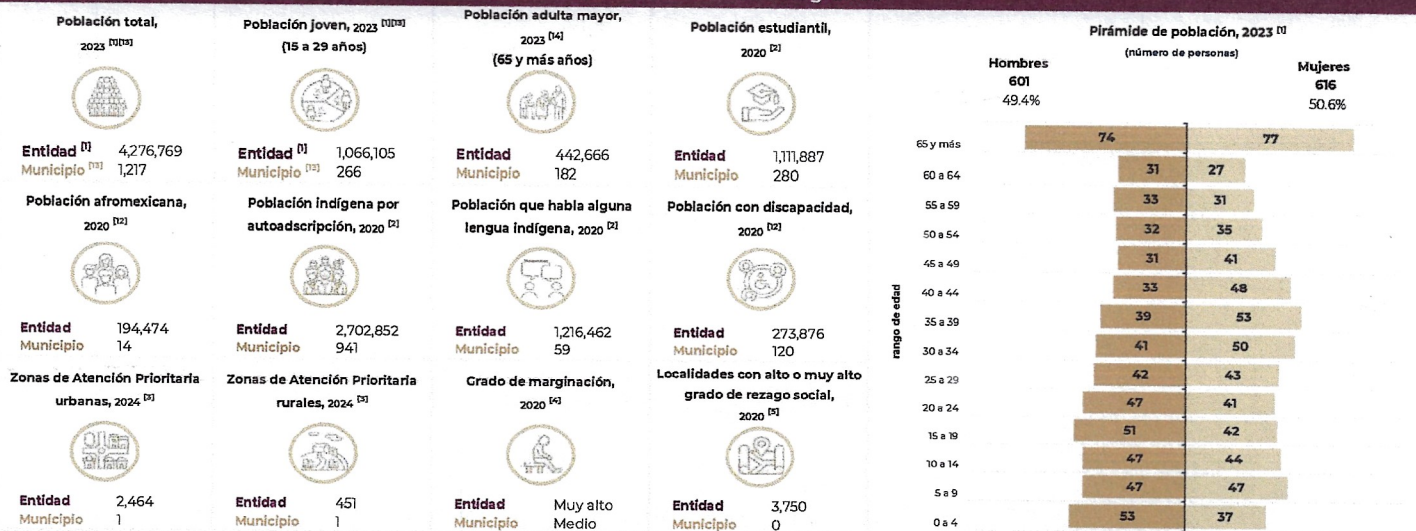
Población total, 2023 [1][13]

Entidad [1] 4,276,769
Municipio [13] 1,217

Población joven, 2023 [1][13] (15 a 29 años)

Entidad [1] 1,066,105
Municipio [13] 266

Población adulta mayor, 2023 [14] (65 y más años)

Entidad 442,666
Municipio 182

Población estudiantil, 2020 [2]

Entidad 1,111,887
Municipio 280

Población afromexicana, 2020 [12]

Entidad 194,474
Municipio 14

Población indígena por autoadscripción, 2020 [2]

Entidad 2,702,852
Municipio 941

Población que habla alguna lengua indígena, 2020 [2]

Entidad 1,216,462
Municipio 59

Población con discapacidad, 2020 [12]

Entidad 273,876
Municipio 120

Zonas de Atención Prioritaria urbanas, 2024 [3]

Entidad 2,464
Municipio 1

Zonas de Atención Prioritaria rurales, 2024 [3]

Entidad 451
Municipio 1

Grado de marginación, 2020 [4]

Entidad Muy alto
Municipio Medio

Localidades con alto o muy alto grado de rezago social, 2020 [5]

Entidad 3,750
Municipio 0

Pirámide de población, 2023 [1]
(número de personas)

Hombres 601 49.4%
Mujeres 616 50.6%

rango de edad

| rango de edad | Hombres | Mujeres |
|---|---|---|
| 65 y más | 74 | 77 |
| 60 a 64 | 31 | 27 |
| 55 a 59 | 33 | 31 |
| 50 a 54 | 32 | 35 |
| 45 a 49 | 31 | 41 |
| 40 a 44 | 33 | 48 |
| 35 a 39 | 39 | 53 |
| 30 a 34 | 41 | 50 |
| 25 a 29 | 42 | 43 |
| 20 a 24 | 47 | 41 |
| 15 a 19 | 51 | 42 |
| 10 a 14 | 47 | 44 |
| 5 a 9 | 47 | 47 |
| 0 a 4 | 53 | 37 |